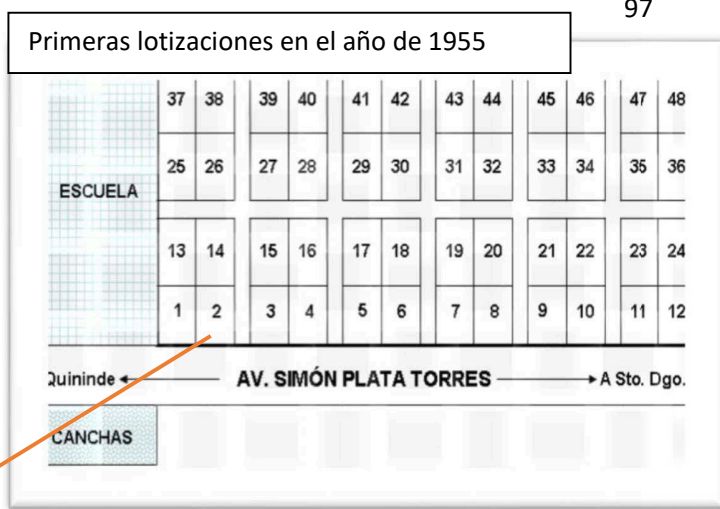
97

Primeras lotizaciones en el año de 1955

37 38 39 40 41 42 43 44 45 46 47 48

25 26 27 28 29 30 31 32 33 34 35 36

ESCUELA

13 14 15 16 17 18 19 20 21 22 23 24

1 2 3 4 5 6 7 8 9 10 11 12

Quininde AV. SIMÓN PLATA TORRES A Sto. Dgo.

CANCHAS